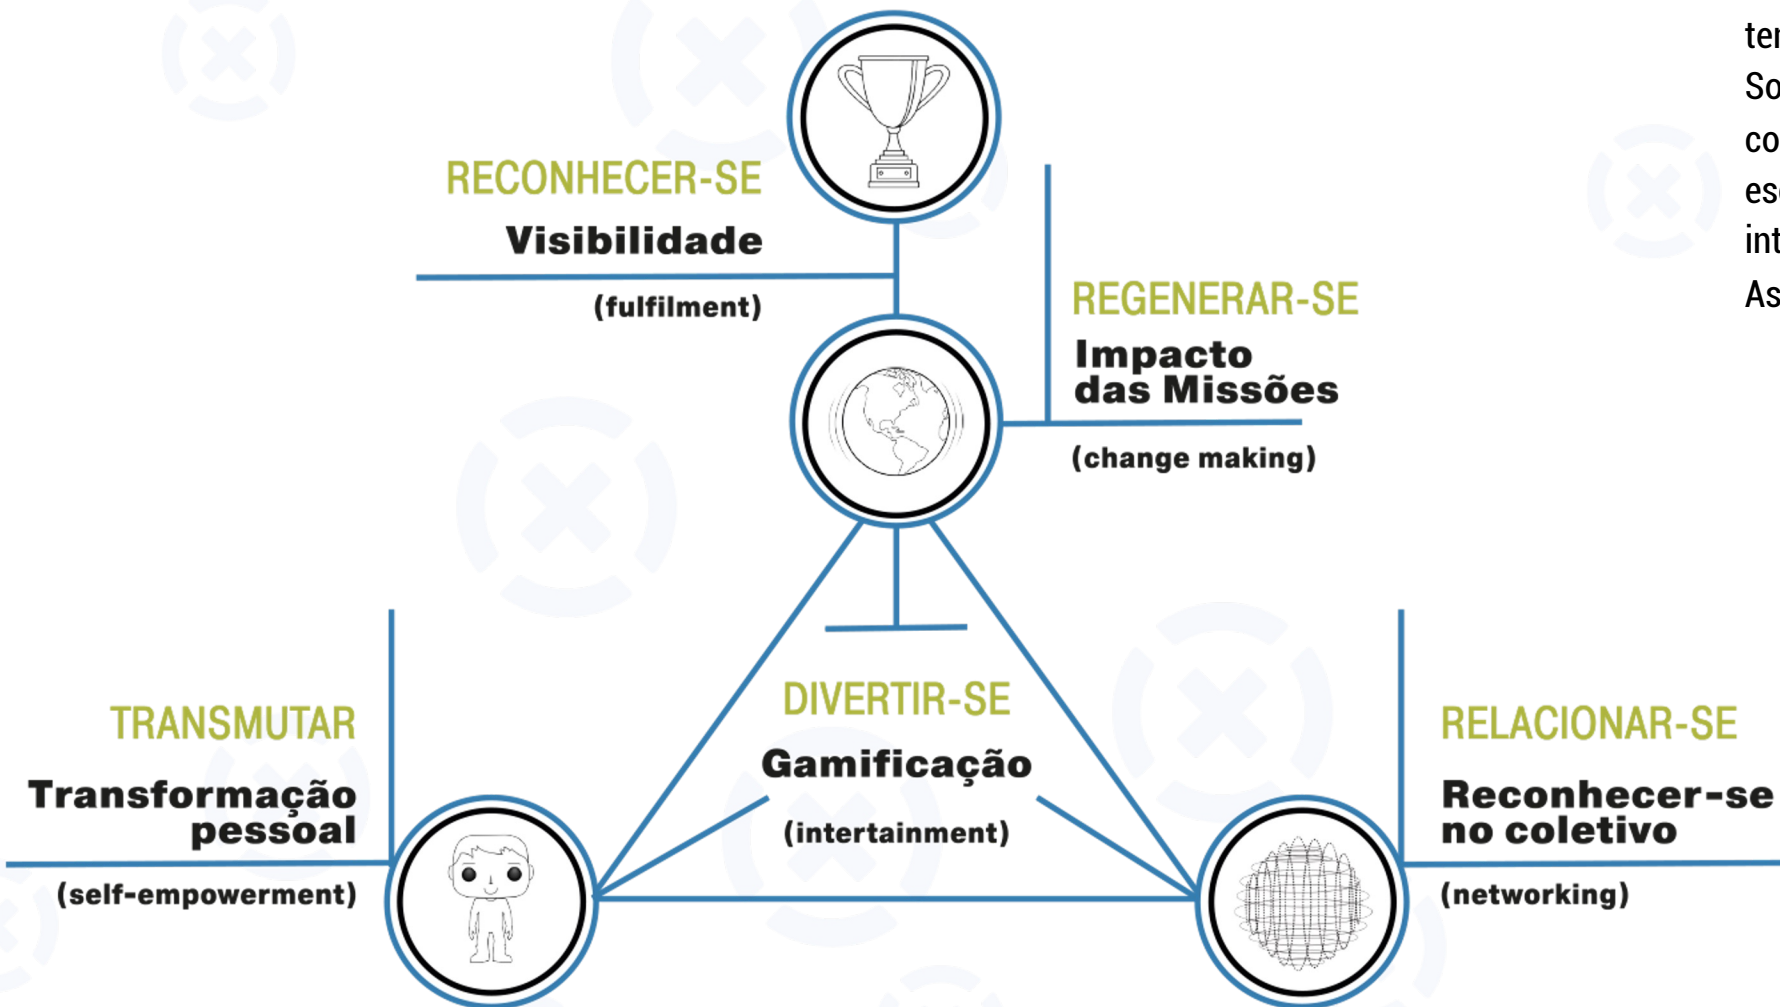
RECONHECER-SE
Visibilidade
(fulfilment)

REGENERAR-SE
Impacto das Missões
(change making)

DIVERTIR-SE
Gamificação
(intertainment)

TRANSMUTAR
Transformação pessoal
(self-empowerment)

RELACIONAR-SE
Reconhecer-se no coletivo
(networking)

te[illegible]
So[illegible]
co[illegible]
es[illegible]
int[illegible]
As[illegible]